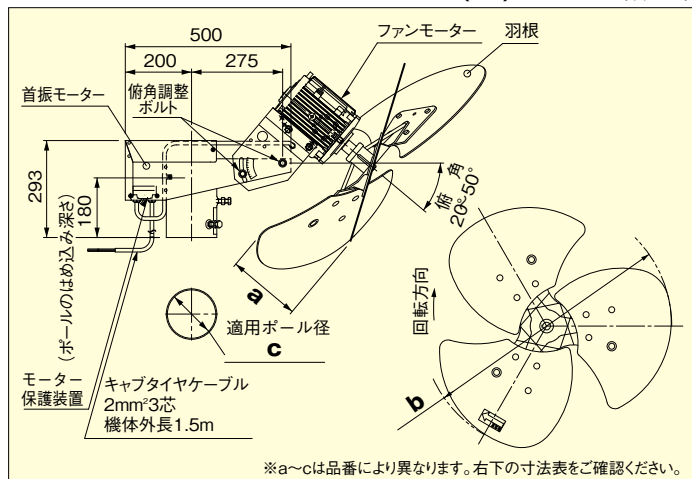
500
200
275
ファンモーター
羽根
首振モーター
俯角調整ボルト
293
180
(ポールのはめ込み深さ)
俯角 20°~50°
回転方向
a
適用ポール径
c
b
モーター保護装置
キャブタイヤケーブル $2mm^2$3芯 機体外長1.5m
※a~cは品番により異なります。右下の寸法表をご確認ください。